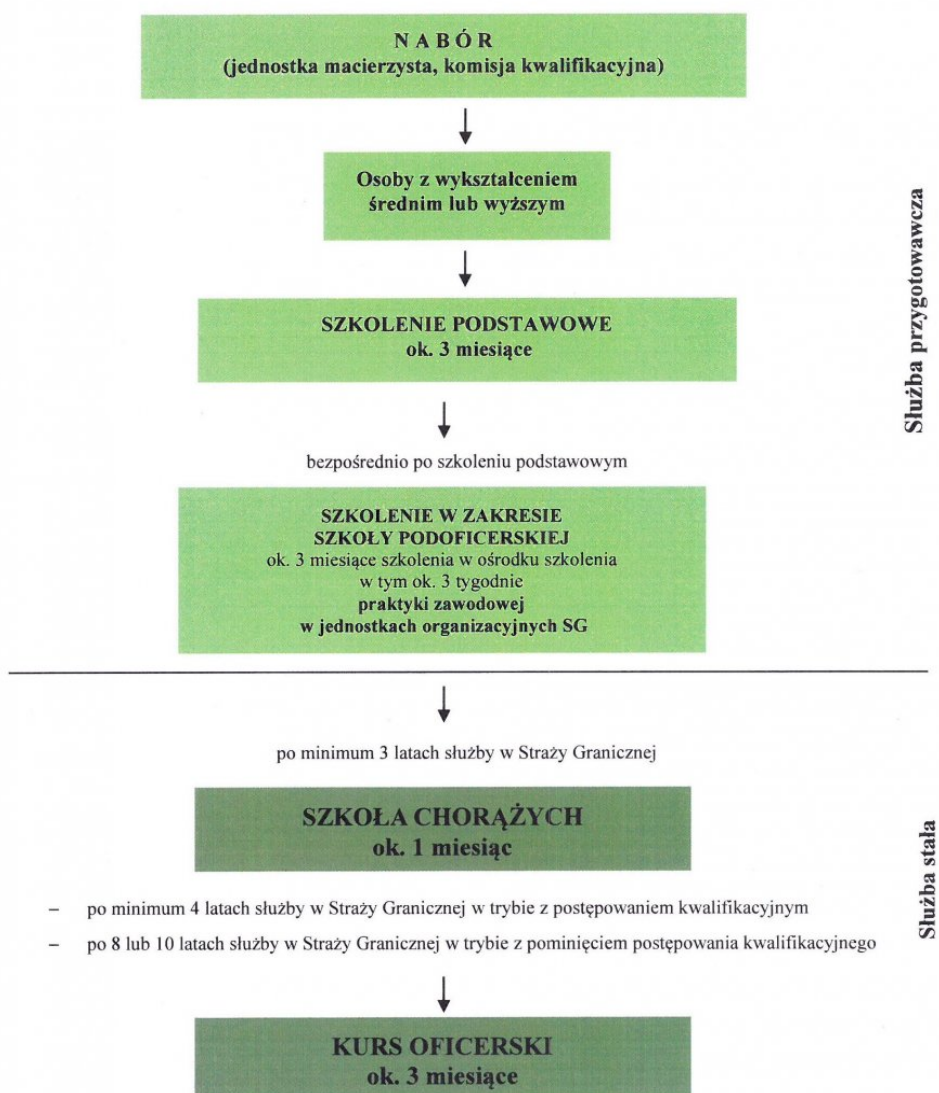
NABÓR
(jednostka macierzysta, komisja kwalifikacyjna)

Osoby z wykształceniem średnim lub wyższym

SZKOLENIE PODSTAWOWE
ok. 3 miesiące

bezpośrednio po szkoleniu podstawowym

SZKOLENIE W ZAKRESIE SZKOŁY PODOFICERSKIEJ
ok. 3 miesiące szkolenia w ośrodku szkolenia w tym ok. 3 tygodnie praktyki zawodowej w jednostkach organizacyjnych SG

Służba przygotowawcza

po minimum 3 latach służby w Straży Granicznej

SZKOŁA CHORĄŻYCH
ok. 1 miesiąc

– po minimum 4 latach służby w Straży Granicznej w trybie z postępowaniem kwalifikacyjnym
– po 8 lub 10 latach służby w Straży Granicznej w trybie z pominięciem postępowania kwalifikacyjnego

KURS OFICERSKI
ok. 3 miesiące

Służba stała